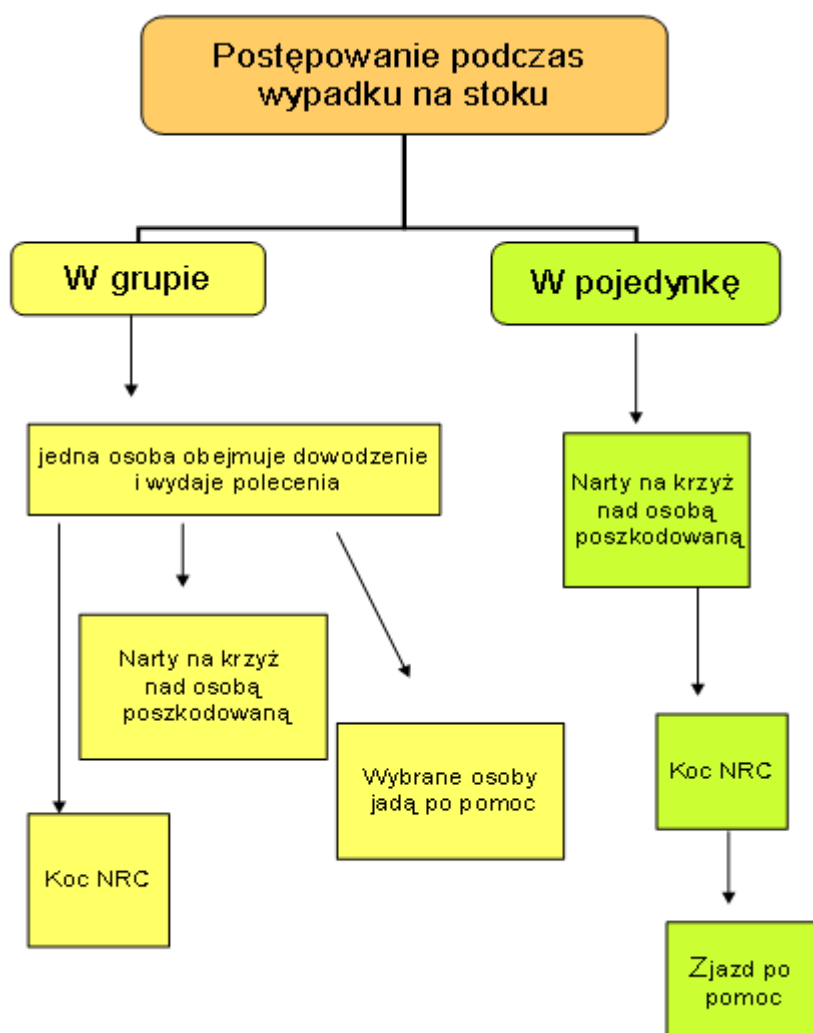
Postępowanie podczas wypadku na stoku

W grupie

W pojedynkę

jedna osoba obejmuje dowodzenie i wydaje polecenia

Narty na krzyż nad osobą poszkodowaną

Wybrane osoby jadą po pomoc

Koc NRC

Narty na krzyż nad osobą poszkodowaną

Koc NRC

Zjazd po pomoc